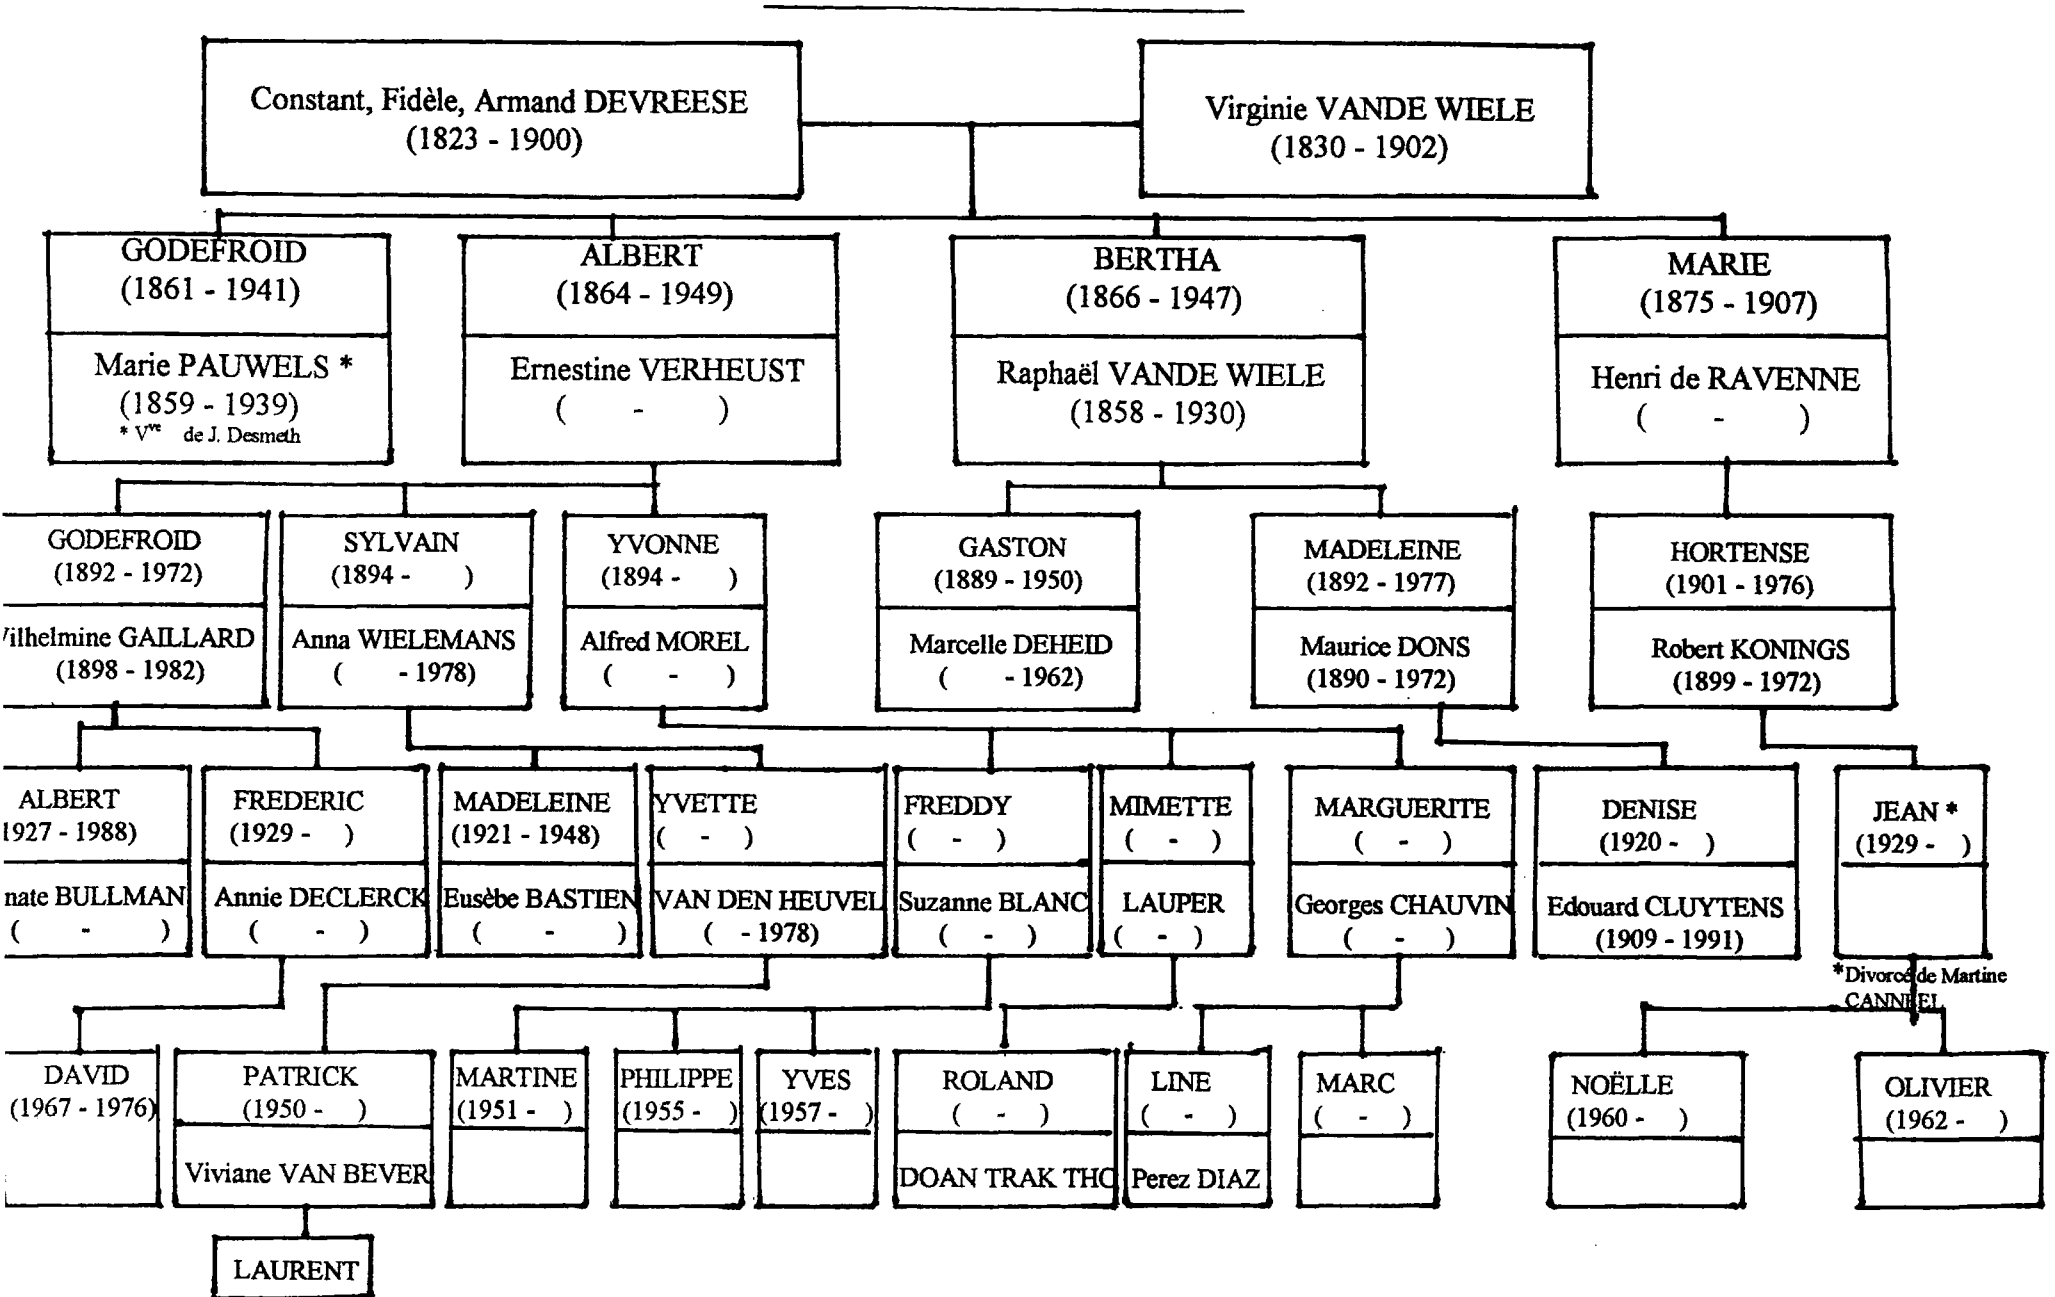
Constant, Fidèle, Armand DEVREESE
(1823 - 1900)

Virginie VANDE WIELE
(1830 - 1902)

GODEFROID
(1861 - 1941)
Marie PAUWELS *
(1859 - 1939)
* V$^{ve}$ de J. Desmeth

ALBERT
(1864 - 1949)
Ernestine VERHEUST
( - )

BERTHA
(1866 - 1947)
Raphaël VANDE WIELE
(1858 - 1930)

MARIE
(1875 - 1907)
Henri de RAVENNE
( - )

GODEFROID
(1892 - 1972)
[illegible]ilhelmine GAILLARD
(1898 - 1982)

SYLVAIN
(1894 - )
Anna WIELEMANS
( - 1978)

YVONNE
(1894 - )
Alfred MOREL
( - )

GASTON
(1889 - 1950)
Marcelle DEHEID
( - 1962)

MADELEINE
(1892 - 1977)
Maurice DONS
(1890 - 1972)

HORTENSE
(1901 - 1976)
Robert KONINGS
(1899 - 1972)

ALBERT
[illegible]927 - 1988)
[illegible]nate BULLMAN
( - )

FREDERIC
(1929 - )
Annie DECLERCK
( - )

MADELEINE
(1921 - 1948)
Eusèbe BASTIEN
( - )

YVETTE
( - )
VAN DEN HEUVEL
( - 1978)

FREDDY
( - )
Suzanne BLANC
( - )

MIMETTE
( - )
LAUPER
( - )

MARGUERITE
( - )
Georges CHAUVIN
( - )

DENISE
(1920 - )
Edouard CLUYTENS
(1909 - 1991)

JEAN *
(1929 - )
*Divorcé de Martine CANN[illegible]EL

DAVID
(1967 - 1976)

PATRICK
(1950 - )
Viviane VAN BEVER

MARTINE
(1951 - )

PHILIPPE
(1955 - )

YVES
(1957 - )

ROLAND
( - )
DOAN TRAK THO

LINE
( - )
Perez DIAZ

MARC
( - )

NOËLLE
(1960 - )

OLIVIER
(1962 - )

LAURENT